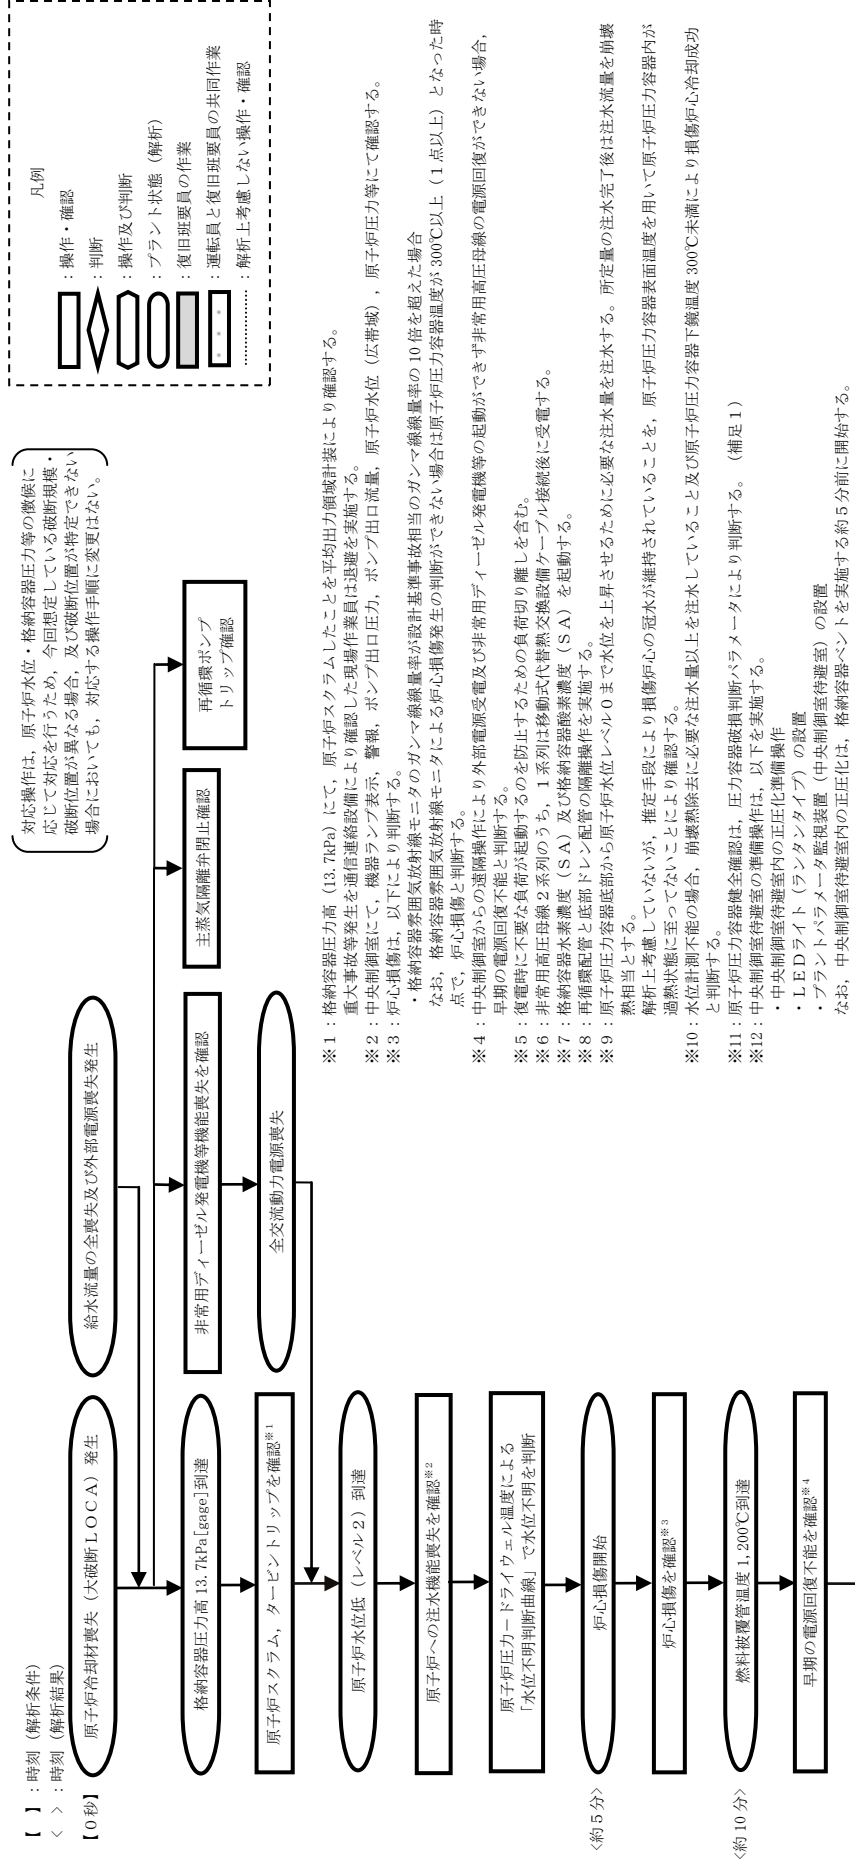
【 】：時刻（解析条件）
〈 〉：時刻（解析結果）

【0秒】

原子炉冷却材喪失（大破断ＬＯＣＡ）発生

給水流量の全喪失及び外部電源喪失発生

対応操作は，原子炉水位・格納容器圧力等の徴候に応じて対応を行ったため，今回想定している破断規模・破断位置が異なる場合，及び破断位置が特定できない場合においても，対応する操作手順に変更はない。

凡例
：操作・確認
：判断
：操作及び判断
：プラント状態（解析）
：復旧班要員の作業
：運転員と復旧班要員の共同作業
：解析上考慮しない操作・確認

格納容器圧力高 13.7kPa［gage］到達

非常用ディーゼル発電機等機能喪失を確認

主蒸気隔離弁閉止確認

再循環ポンプトリップ確認

原子炉スクラム，タービントリップを確認※1

全交流動力電源喪失

原子炉水位低（レベル２）到達

原子炉への注水機能喪失を確認※2

原子炉圧力容器下部ドライウェル温度による「水位不明判断曲線」で水位不明を判断

〈約５分〉

炉心損傷開始

炉心損傷を確認※3

〈約10分〉

燃料被覆管温度 1,200℃到達

早期の電源回復不能を確認※4

※1：格納容器圧力高（13.7kPa）にて，原子炉スクラムしたことを平均出力領域計装により確認する。
重大事故等発生を通信連絡設備により確認した現場作業員は退避を実施する。
※2：中央制御室にて，機器ランプ表示，警報，ポンプ出口圧力，ポンプ出口流量，原子炉水位（広帯域），原子炉水位（燃料域），原子炉圧力等にて確認する。
※3：炉心損傷は，以下により判断する。
・格納容器雰囲気放射線モニタのガンマ線線量率が設計基準事故相当のガンマ線線量率の10倍を超えた場合
なお，格納容器雰囲気放射線モニタによる炉心損傷発生の判断ができない場合は原子炉圧力容器温度が300℃以上（1点以上）となった時点で，炉心損傷と判断する。
※4：中央制御室からの遠隔操作により外部電源受電及び非常用ディーゼル発電機等の起動ができず非常用高圧母線の電源回復ができない場合，早期の電源回復不能と判断する。
※5：復電時に不要な負荷が起動するのを防止するための負荷切り離しを含む。
※6：非常用高圧母線２系列のうち，１系列は移動式代替熱交換設備ケーブル接続後に受電する。
※7：格納容器水素濃度（ＳＡ）及び格納容器酸素濃度（ＳＡ）を起動する。
※8：再循環配管と底部ドレン配管の隔離操作を実施する。
※9：原子炉圧力容器底部から原子炉水位レベル０まで水位を上昇させるために必要な注水量を注水する。所定量の注水完了後は注水流量を崩壊熱相当とする。
解析上考慮していないが，推定手段により損傷炉心の冠水が維持されていることを，原子炉圧力容器表面温度を用いて原子炉圧力容器内が過熱状態に至ってないことにより確認する。
※10：水位計測不能の場合，崩壊熱除去に必要な注水量以上を注水していること及び原子炉圧力容器下鏡温度300℃未満により損傷炉心冷却成功と判断する。
※11：原子炉圧力容器健全確認は，圧力容器破損判断パラメータにより判断する。（補足１）
※12：中央制御室待避室の準備操作は，以下を実施する。
・中央制御室待避室内の正圧化準備操作
・ＬＥＤライト（ランタンタイプ）の設置
・プラントパラメータ監視装置（中央制御室待避室）の設置
なお，中央制御室待避室内の正圧化は，格納容器ベントを実施する約５分前に開始する。